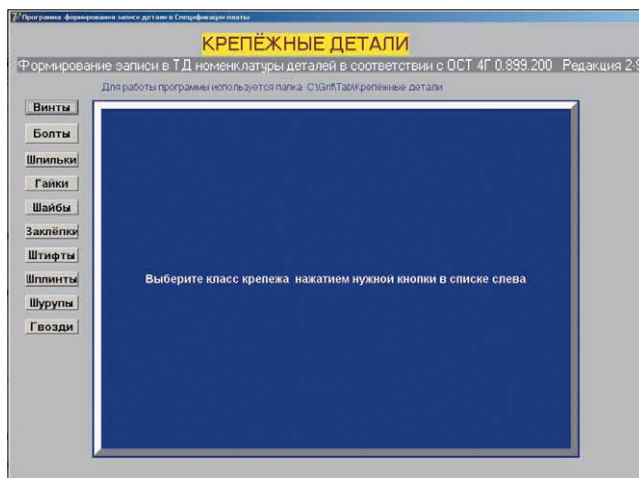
Программа формирования записи детали в Спецификации платы

КРЕПЁЖНЫЕ ДЕТАЛИ

Формирование записи в ТД номенклатуры деталей в соответствии с ОСТ 4Г 0.899.200 Редакция 2-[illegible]

Для работы программы используется папка C:\Grif\Tab\Крепёжные детали

Винты
Болты
Шпильки
Гайки
Шайбы
Заклёпки
Штифты
Шплинты
Шурупы
Гвозди

Выберите класс крепежа нажатием нужной кнопки в списке слева